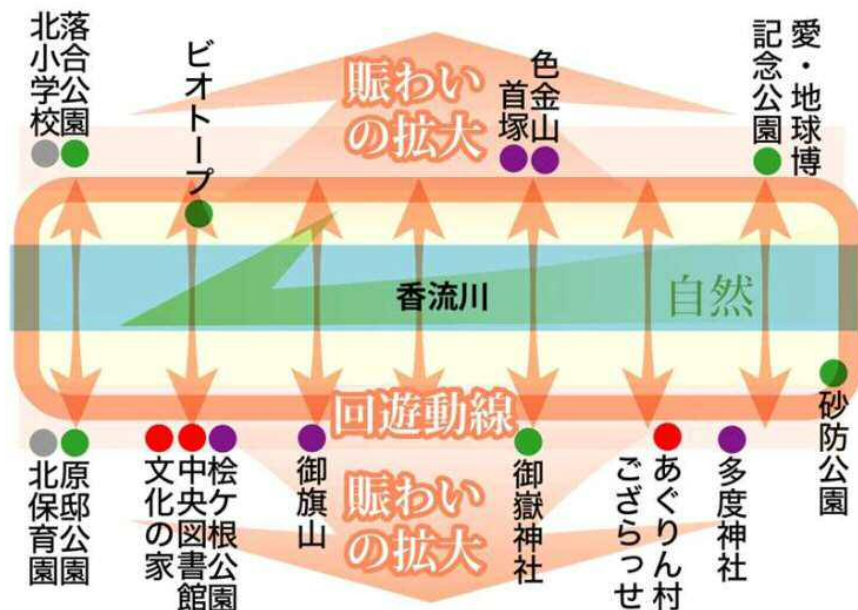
落合公園
北小学校
ビオトープ
賑わいの拡大
色金山
首塚
愛・地球博記念公園
香流川
自然
回遊動線
砂防公園
原邸公園
北保育園
中央図書館
文化の家
桧ケ根公園
御旗山
賑わいの拡大
御嶽神社
あぐりん村
ござらっせ
多度神社